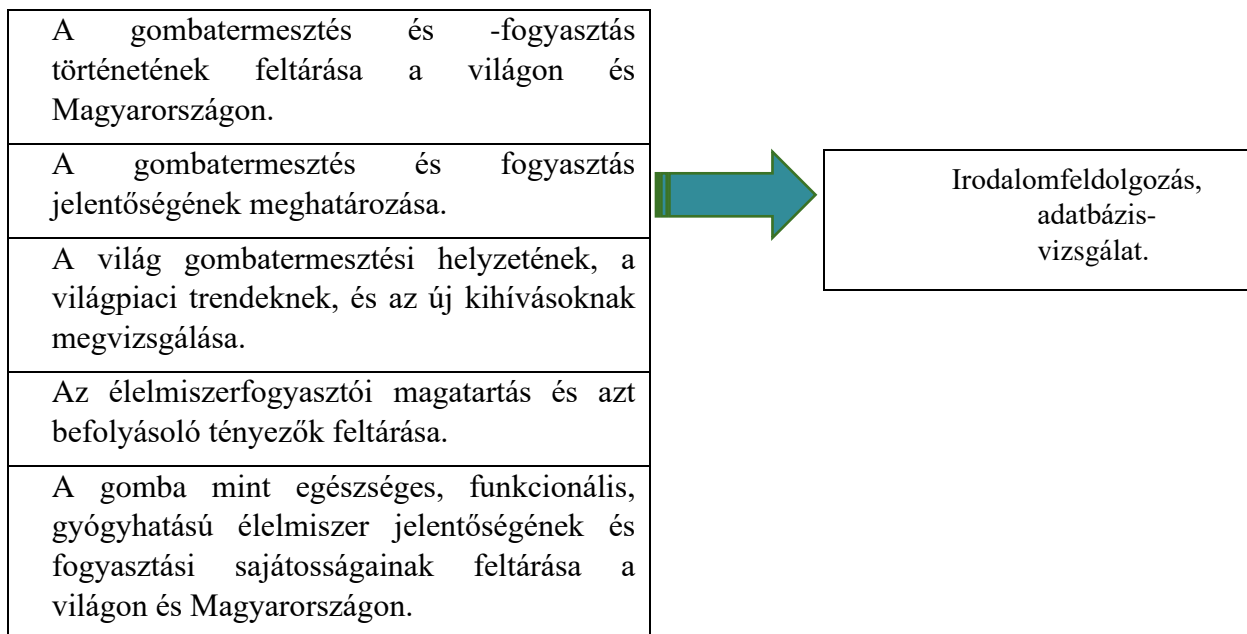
A gombatermesztés és -fogyasztás történetének feltárása a világon és Magyarországon.

A gombatermesztés és fogyasztás jelentőségének meghatározása.

A világ gombatermesztési helyzetének, a világpiaci trendeknek, és az új kihívásoknak megvizsgálása.

Az élelmiszerfogyasztói magatartás és azt befolyásoló tényezők feltárása.

A gomba mint egészséges, funkcionális, gyógyhatású élelmiszer jelentőségének és fogyasztási sajátosságainak feltárása a világon és Magyarországon.

Irodalomfeldolgozás, adatbázis-vizsgálat.